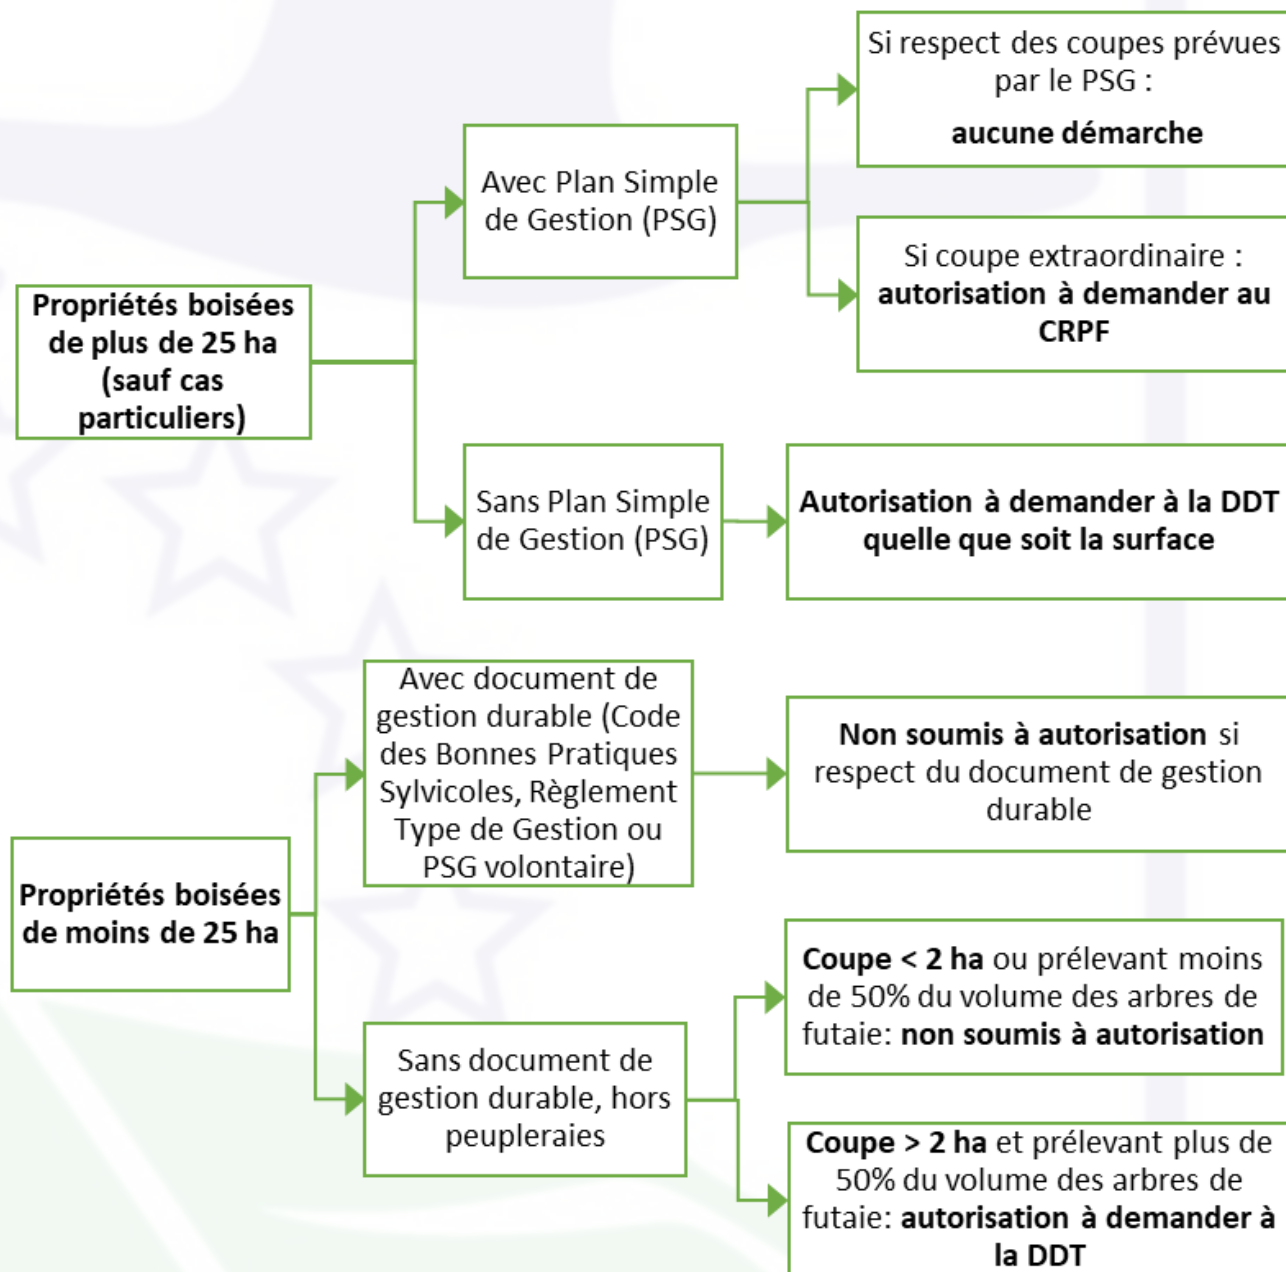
Propriétés boisées de plus de 25 ha (sauf cas particuliers)

Avec Plan Simple de Gestion (PSG)

Si respect des coupes prévues par le PSG :

aucune démarche

Si coupe extraordinaire : autorisation à demander au CRPF

Sans Plan Simple de Gestion (PSG)

Autorisation à demander à la DDT quelle que soit la surface

Propriétés boisées de moins de 25 ha

Avec document de gestion durable (Code des Bonnes Pratiques Sylvicoles, Règlement Type de Gestion ou PSG volontaire)

Non soumis à autorisation si respect du document de gestion durable

Sans document de gestion durable, hors peupleraies

Coupe < 2 ha ou prélevant moins de 50% du volume des arbres de futaie: non soumis à autorisation

Coupe > 2 ha et prélevant plus de 50% du volume des arbres de futaie: autorisation à demander à la DDT